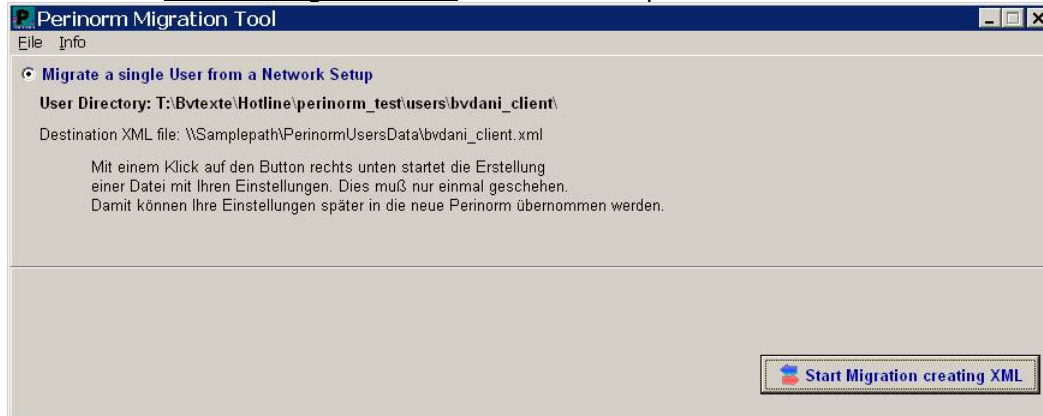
Perinorm Migration Tool

File Info

Migrate a single User from a Network Setup

User Directory: T:\Bvtexte\Hotline\perinorm_test\users\bvdani_client\

Destination XML file: \\Samplepath\PerinormUsersData\bvdani_client.xml

Mit einem Klick auf den Button rechts unten startet die Erstellung einer Datei mit Ihren Einstellungen. Dies muß nur einmal geschehen. Damit können Ihre Einstellungen später in die neue Perinorm übernommen werden.

Start Migration creating XML